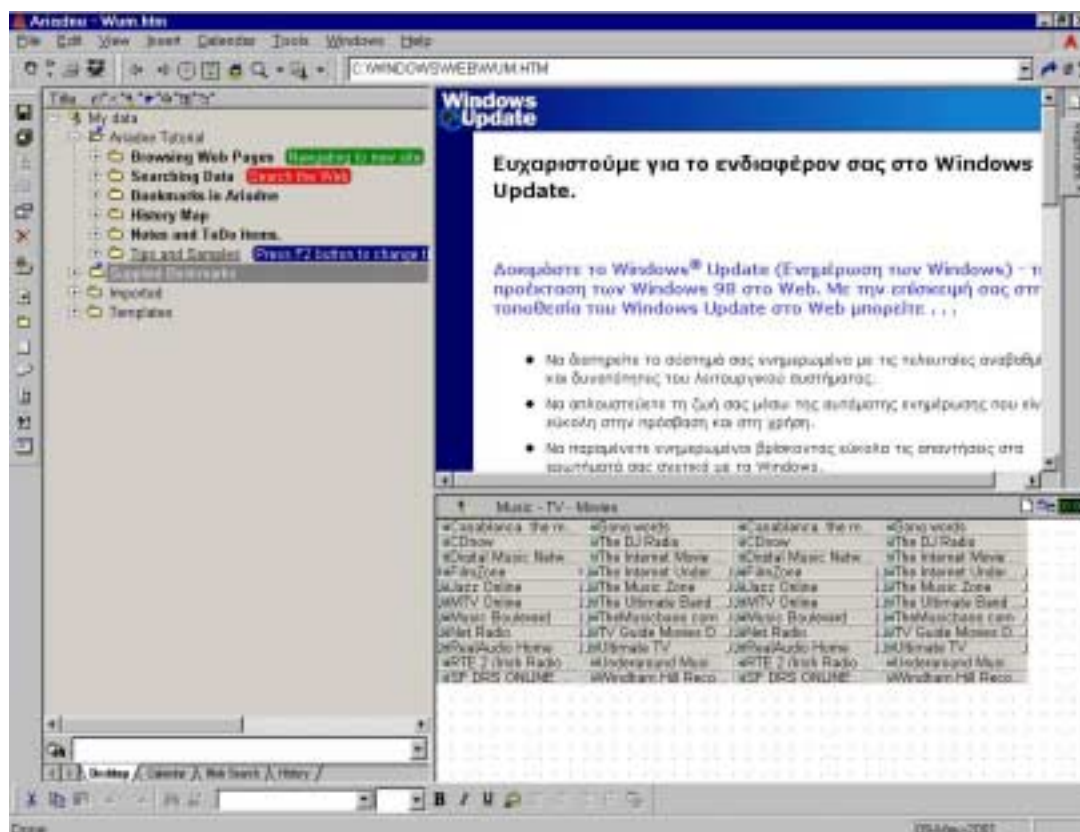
Ariadne - Wum.htm

File Edit View Insert Calendar Tools Windows Help

C:\WINDOWS\WEB\WUM.HTM

Title

My data
Ariadne Tutorial
Browsing Web Pages Navigating to new site
Searching Data Search the Web
Bookmarks in Ariadne
History Map
Notes and ToDo Items.
Tips and Samples Press F2 button to change t
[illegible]
Imported
Templates

Windows Update

Ευχαριστούμε για το ενδιαφέρον σας στο Windows Update.

Δοκιμάστε το Windows® Update (Ενημέρωση των Windows) - τ προέκταση των Windows 98 στο Web. Με την επίσκεψή σας στ τοποθεσία του Windows Update στο Web μπορείτε . . .

• Να διατηρείτε το σύστημά σας ενημερωμένο με τις τελευταίες αναβαθμ και δυνατότητες του λειτουργικού συστήματος.

• Να απλουστεύετε τη ζωή σας μέσω της αυτόματης ενημέρωσης που είν εύκολη στην πρόσβαση και στη χρήση.

• Να παραμένετε ενημερωμένοι βρίσκοντας εύκολα τις απαντήσεις στα ερωτήματά σας σχετικά με τα Windows.

Music - TV - Movies

| | | | |
|---|---|---|---|
| Casablanca, the m | Song words | Casablanca, the m | Song words |
| CDnow | The DJ Radio | CDnow | The DJ Radio |
| Digital Music Netw | The Internet Movie | Digital Music Netw | The Internet Movie |
| FilmZone | The Internet Under | FilmZone | The Internet Under |
| Jazz Online | The Music Zone | Jazz Online | The Music Zone |
| MTV Online | The Ultimate Band | MTV Online | The Ultimate Band |
| Music Boulevard | TheMusicbase.com | Music Boulevard | TheMusicbase.com |
| Net Radio | TV Guide Movies D | Net Radio | TV Guide Movies D |
| RealAudio Home | Ultimate TV | RealAudio Home | Ultimate TV |
| RTE 2 (Irish Radio | Underground Musi | RTE 2 (Irish Radio | Underground Musi |
| SF DRS ONLINE | Windham Hill Reco | SF DRS ONLINE | Windham Hill Reco |

Desktop Calendar Web Search History

Done

05-May-2001